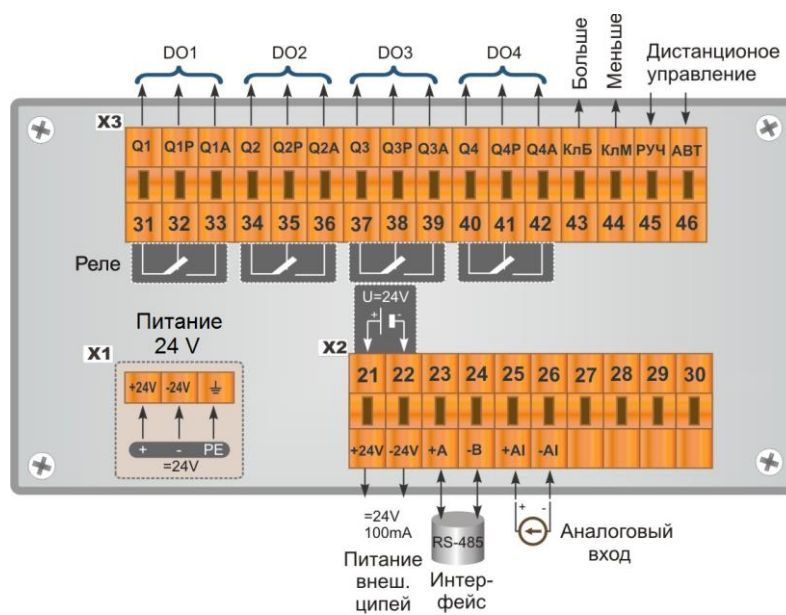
DO1 DO2 DO3 DO4 Больше Меньше Дистанционое управление

X3

| Q1 | Q1P | Q1A | Q2 | Q2P | Q2A | Q3 | Q3P | Q3A | Q4 | Q4P | Q4A | КлБ | КлМ | РУЧ | АВТ |
|---|---|---|---|---|---|---|---|---|---|---|---|---|---|---|---|
| 31 | 32 | 33 | 34 | 35 | 36 | 37 | 38 | 39 | 40 | 41 | 42 | 43 | 44 | 45 | 46 |

Реле

U=24V

Питание 24 V

X1

| +24V | -24V | ⏚ |
|---|---|---|

+ - PE
=24V

X2

| 21 | 22 | 23 | 24 | 25 | 26 | 27 | 28 | 29 | 30 |
|---|---|---|---|---|---|---|---|---|---|
| +24V | -24V | +A | -B | +AI | -AI | | | | |

=24V 100mA

Питание внеш. цепей

RS-485

Интер-фейс

+ -

Аналоговый вход